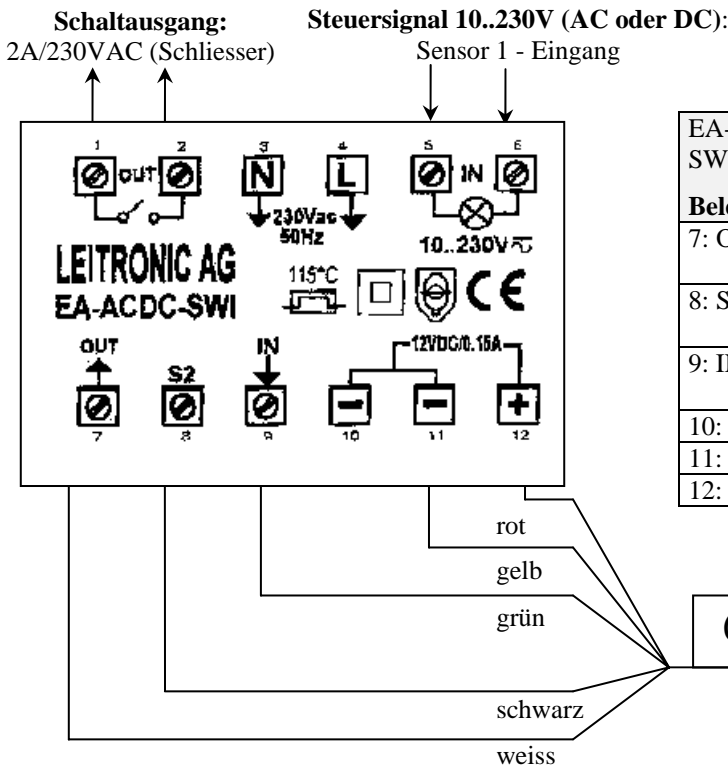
**Schaltausgang:**
2A/230VAC (Schliesser)

**Steuersignal 10..230V (AC oder DC)**:
Sensor 1 - Eingang

1 2 3 4 5 6

OUT N L IN

230Vac 50Hz

10..230V

LEITRONIC AG
EA-ACDC-SWI

115°C

CE

OUT S2 IN 12VDC/0.15A

7 8 9 10 11 12

| EA-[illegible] SW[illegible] |
|---|
| **Bel**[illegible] |
| 7: O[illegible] |
| 8: S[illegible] |
| 9: I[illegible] |
| 10: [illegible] |
| 11: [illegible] |
| 12: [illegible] |

rot

gelb

grün

schwarz

weiss

([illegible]